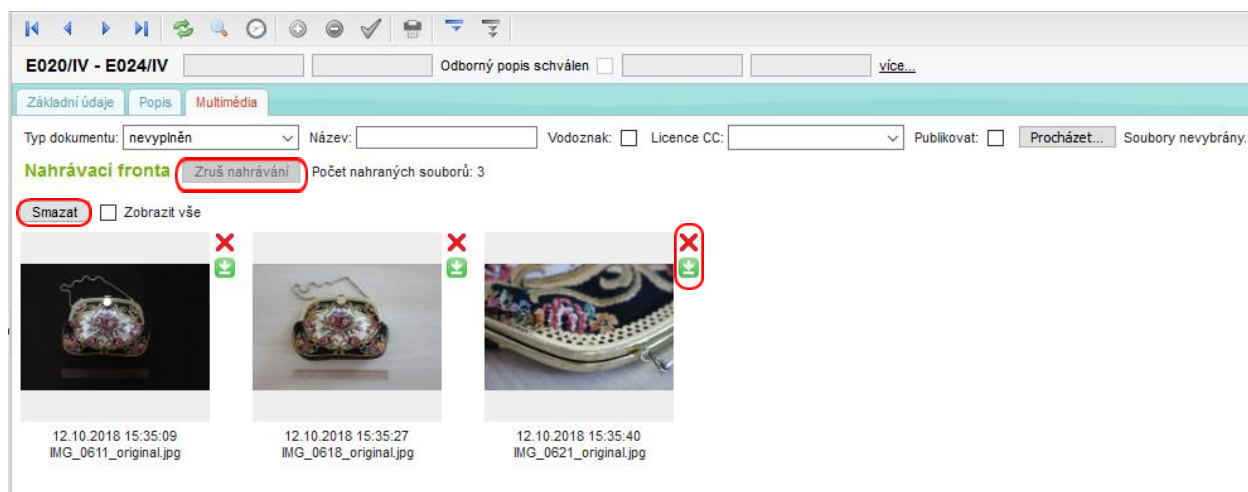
E020/IV - E024/IV

Odborný popis schválen

více...

Základní údaje | Popis | Multimédia

Typ dokumentu: nevyplněn

Název:

Vodoznak:

Licence CC:

Publikovat:

Procházet...

Soubory nevybrány.

Nahrávací fronta

Zruš nahrávání

Počet nahraných souborů: 3

Smazat

Zobrazit vše

12.10.2018 15:35:09
IMG_0611_original.jpg

12.10.2018 15:35:27
IMG_0618_original.jpg

12.10.2018 15:35:40
IMG_0621_original.jpg